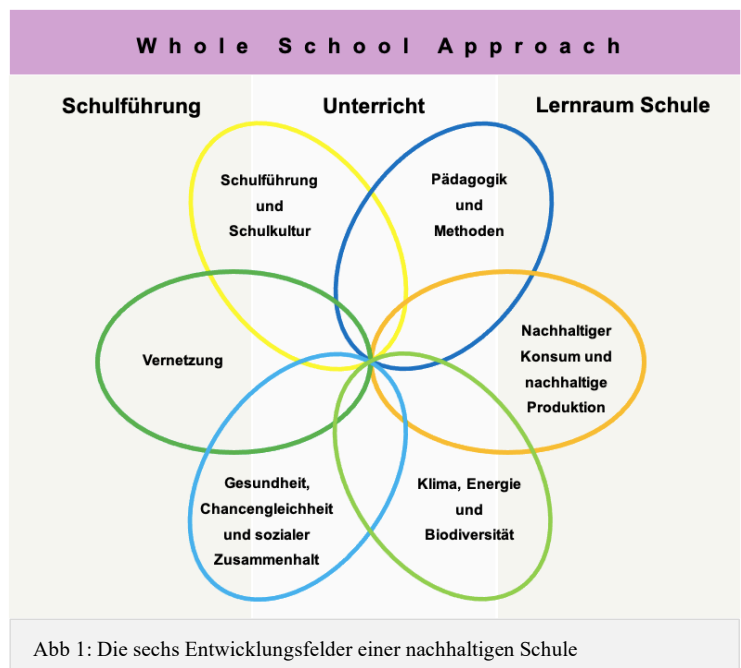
Whole School Approach

Schulführung

Unterricht

Lernraum Schule

Schulführung und Schulkultur

Pädagogik und Methoden

Vernetzung

Nachhaltiger Konsum und nachhaltige Produktion

Gesundheit, Chancengleichheit und sozialer Zusammenhalt

Klima, Energie und Biodiversität

Abb 1: Die sechs Entwicklungsfelder einer nachhaltigen Schule